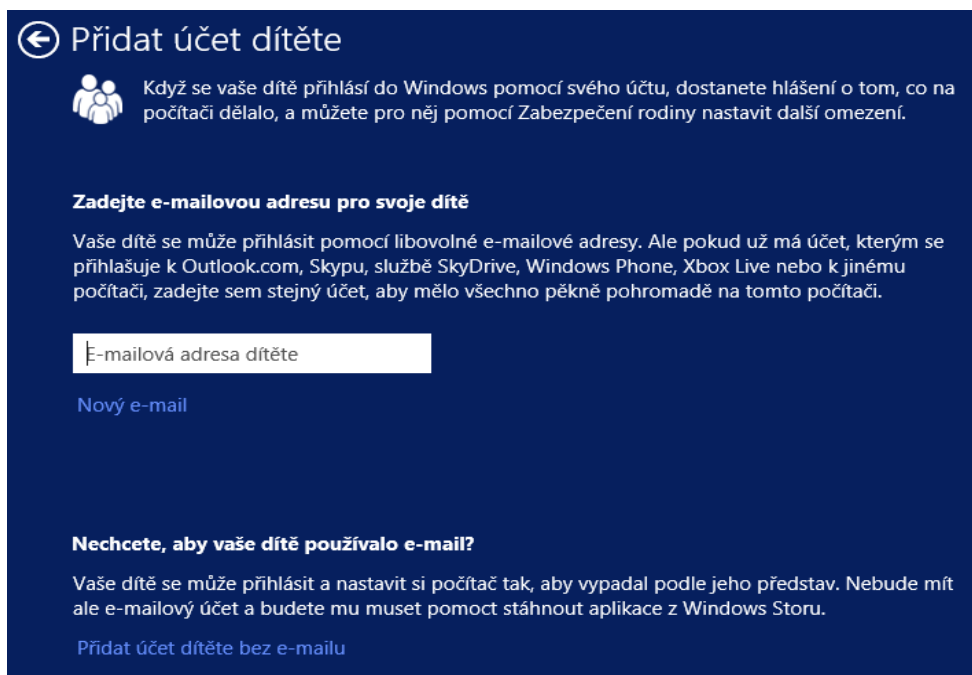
Přidat účet dítěte

Když se vaše dítě přihlásí do Windows pomocí svého účtu, dostanete hlášení o tom, co na počítači dělalo, a můžete pro něj pomocí Zabezpečení rodiny nastavit další omezení.

Zadejte e-mailovou adresu pro svoje dítě

Vaše dítě se může přihlásit pomocí libovolné e-mailové adresy. Ale pokud už má účet, kterým se přihlašuje k Outlook.com, Skypu, službě SkyDrive, Windows Phone, Xbox Live nebo k jinému počítači, zadejte sem stejný účet, aby mělo všechno pěkně pohromadě na tomto počítači.

E-mailová adresa dítěte

Nový e-mail

Nechcete, aby vaše dítě používalo e-mail?

Vaše dítě se může přihlásit a nastavit si počítač tak, aby vypadal podle jeho představ. Nebude mít ale e-mailový účet a budete mu muset pomoct stáhnout aplikace z Windows Storu.

Přidat účet dítěte bez e-mailu